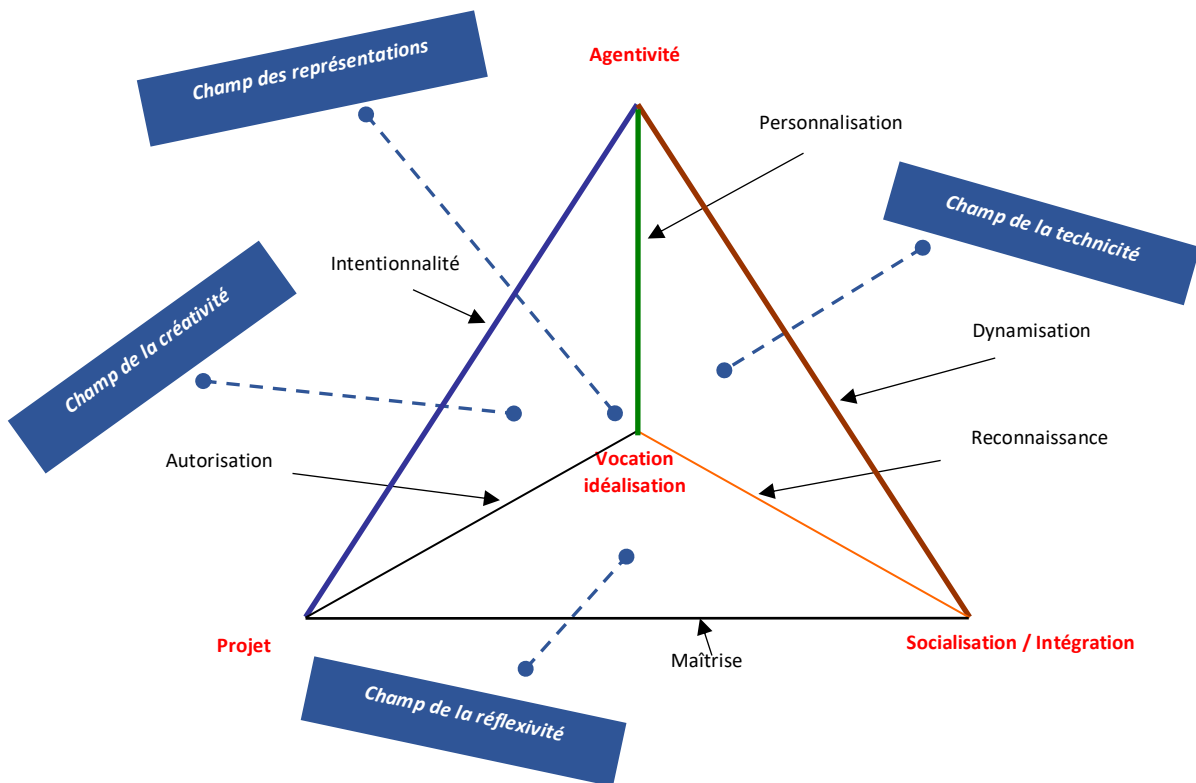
Champ des représentations

Agentivité

Personnalisation

Champ de la technicité

Intentionnalité

Champ de la créativité

Dynamisation

Reconnaissance

Autorisation

Vocation idéalisation

Projet

Maîtrise

Socialisation / Intégration

Champ de la réflexivité